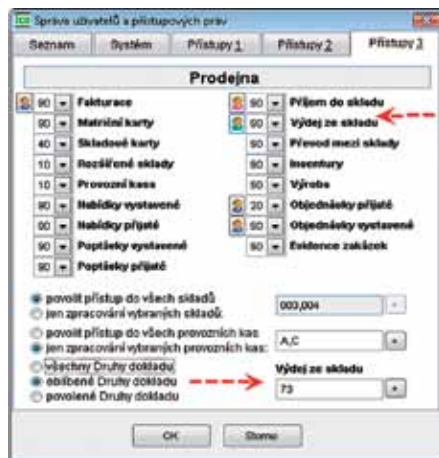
Správa uživatelů a přístupových práv

Seznam | Systém | Přístupy 1 | Přístupy 2 | Přístupy 3

Prodejna

90 Fakturace
90 Matriční karty
40 Skladové karty
10 Rozšířené sklady
10 Provozní kasa
90 Nabídky vystavené
90 Nabídky přijaté
90 Poptávky vystavené
90 Poptávky přijaté

90 Příjem do skladu
90 Výdej ze skladu
90 Převod mezi sklady
90 Inventury
90 Výroba
20 Objednávky přijaté
90 Objednávky vystavené
90 Evidence zakázek

povolit přístup do všech skladů
jen zpracování vybraných skladů:
003,004

povolit přístup do všech provozních kas
jen zpracování vybraných provozních kas:
A,C

všechny Druhy dokladu
oblíbené Druhy dokladu
povolené Druhy dokladu
Výdej ze skladu
73

OK | Storno